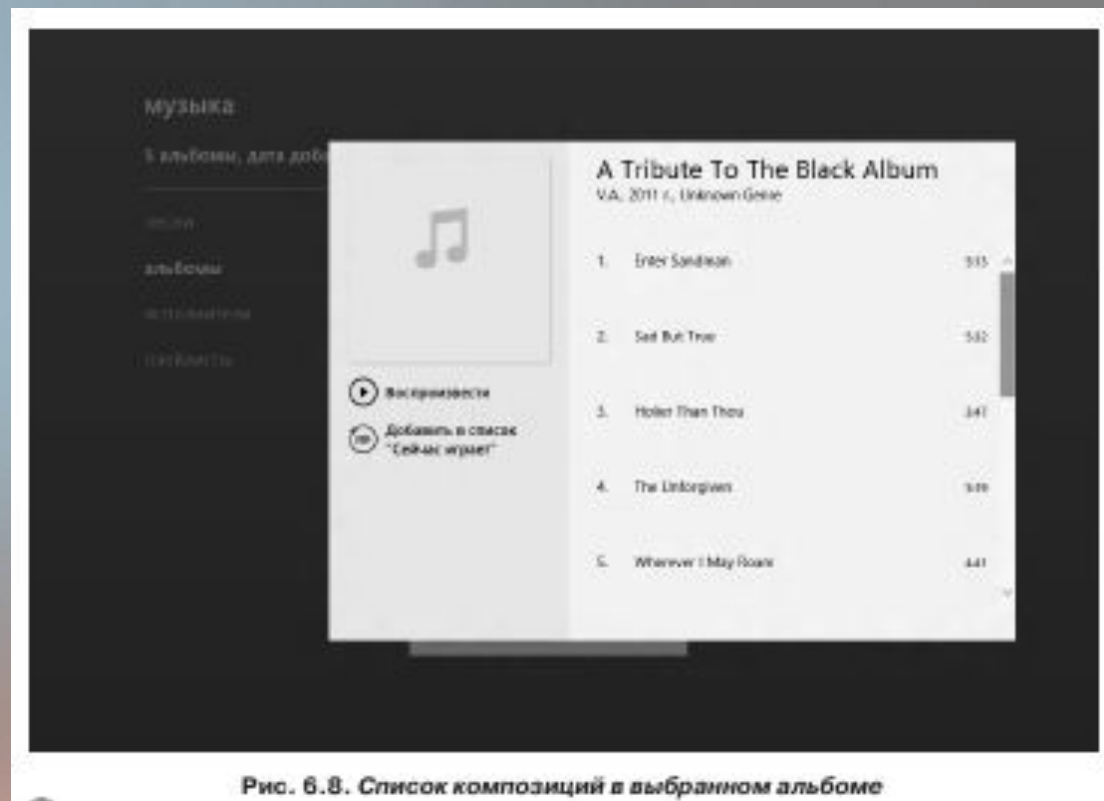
музыка

5 альбомы, дата доб

песни

альбомы

исполнители

плейлисты

Воспроизвести

Добавить в список "Сейчас играет"

A Tribute To The Black Album

V.A., 2011 г., Unknown Genre

| | | |
|---|---|---|
| 1. | Enter Sandman | 5:15 |
| 2. | Sad But True | 5:32 |
| 3. | Holier Than Thou | 3:47 |
| 4. | The Unforgiven | 5:19 |
| 5. | Wherever I May Roam | 4:41 |

Рис. 6.8. Список композиций в выбранном альбоме